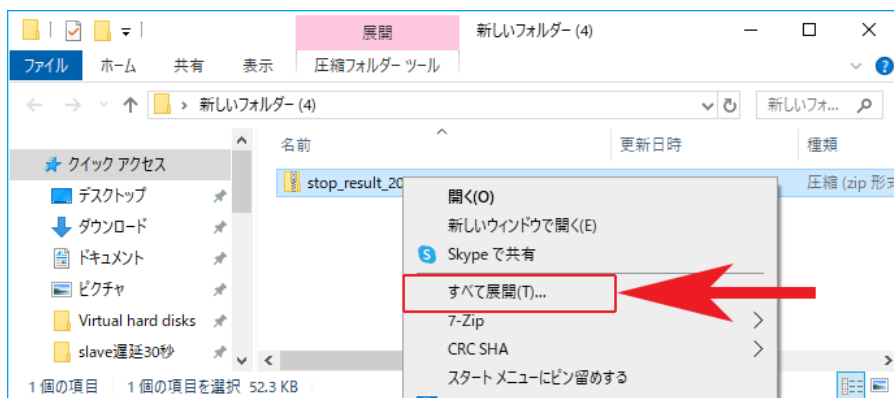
展開

新しいフォルダー (4)

ファイル ホーム 共有 表示 圧縮フォルダー ツール

› 新しいフォルダー (4)

新しいフォ...

名前

更新日時

種類

クイック アクセス

デスクトップ

ダウンロード

ドキュメント

ピクチャ

Virtual hard disks

slave遅延30秒

stop_result_20

圧縮 (zip 形式

開く(O)

新しいウィンドウで開く(E)

Skype で共有

すべて展開(T)...

7-Zip

CRC SHA

スタート メニューにピン留めする

1 個の項目 1 個の項目を選択 52.3 KB